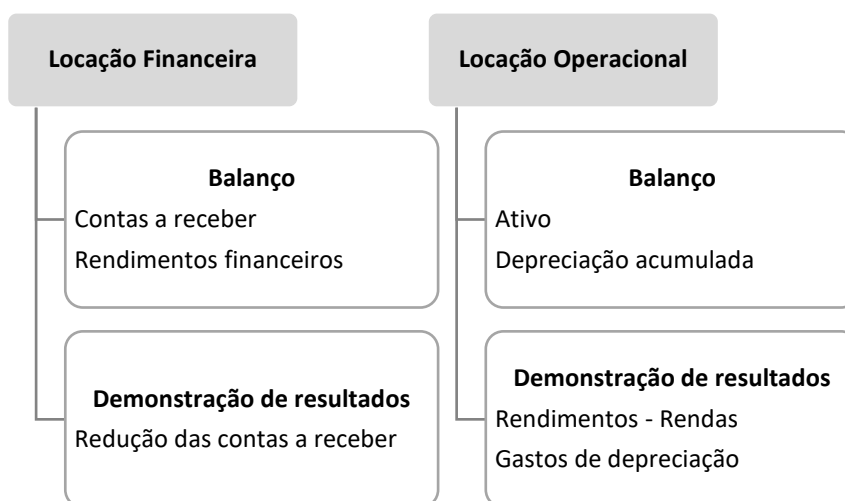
Locação Financeira

Balanço
Contas a receber
Rendimentos financeiros

Demonstração de resultados
Redução das contas a receber

Locação Operacional

Balanço
Ativo
Depreciação acumulada

Demonstração de resultados
Rendimentos - Rendas
Gastos de depreciação